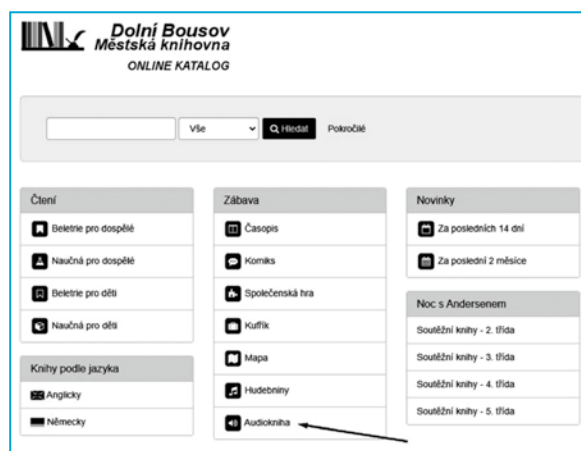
Dolní Bousov
Městská knihovna
ONLINE KATALOG

Vše
Hledat
Pokročilé

Čtení
Beletrie pro dospělé
Naučná pro dospělé
Beletrie pro děti
Naučná pro děti

Knihy podle jazyka
Anglicky
Německy

Zábava
Časopis
Komiks
Společenská hra
Kufřík
Mapa
Hudebniny
Audiokniha

Novinky
Za posledních 14 dní
Za poslední 2 měsíce

Noc s Andersenem
Soutěžní knihy - 2. třída
Soutěžní knihy - 3. třída
Soutěžní knihy - 4. třída
Soutěžní knihy - 5. třída